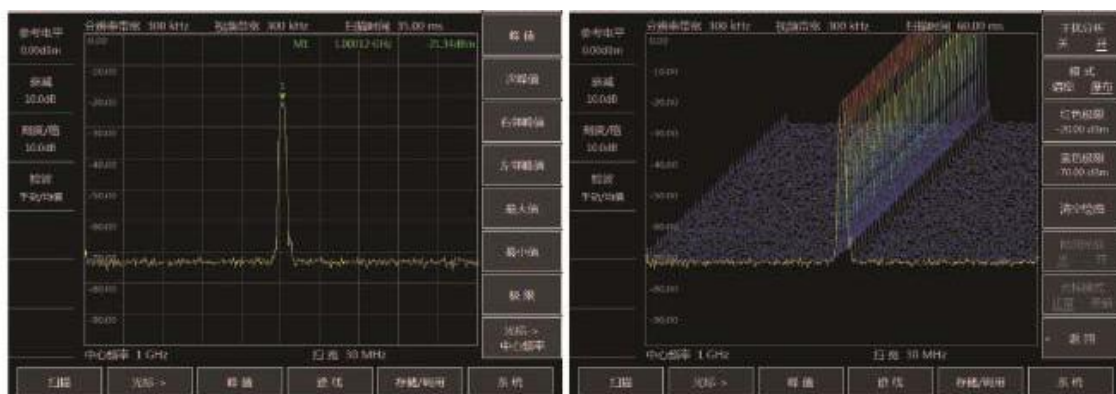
参考电平
0.00dBm
衰减
10.0dB
刻度/格
10.0dB
检波
正负/峰值

分辨率带宽 100 kHz 视频带宽 300 kHz 扫描时间 35.00 ms

M1 1.00012 GHz -21.34dBm

0.00
-10.00
-20.00
-30.00
-40.00
-50.00
-60.00
-70.00
-80.00
-90.00

中心频率 1 GHz 扫宽 10 MHz

峰值
次峰值
右侧峰值
左侧峰值
最大值
最小值
标记
光标->
中心频率

扫描 光标-> 峰值 迹线 存储/调用 系统

参考电平
0.00dBm
衰减
10.0dB
刻度/格
10.0dB
检波
正负/峰值

分辨率带宽 100 kHz 视频带宽 300 kHz 扫描时间 60.00 ms

0.00
-10.00
-20.00
-30.00
-40.00
-50.00
-60.00
-70.00
-80.00
-90.00

中心频率 1 GHz 扫宽 10 MHz

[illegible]
关 开
模式
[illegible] 瀑布
红色限制
-20.00 dBm
蓝色限制
-70.00 dBm
清空轨迹
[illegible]
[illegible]
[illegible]
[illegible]
返回

扫描 光标-> 峰值 迹线 存储/调用 系统